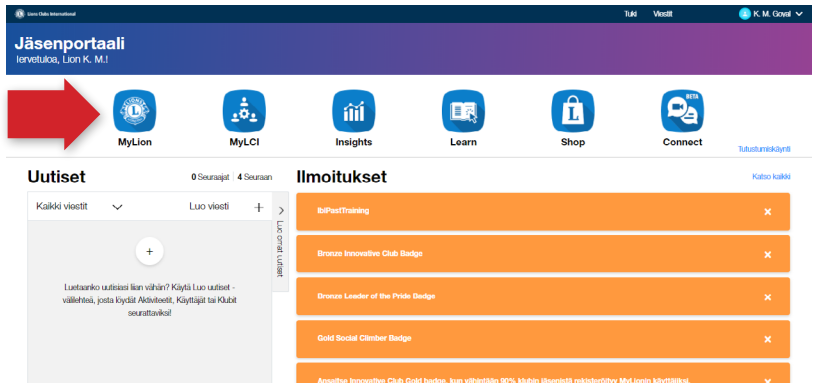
Lions Clubs International

Tuki Viestit K. M. Goval

Jäsenportaali
Tervetuloa, Lion K. M.!

MyLion MyLCI Insights Learn Shop BETA Connect

Tutustumiskäynti

Uutiset

0 Seuraajat | 4 Seuraan

Kaikki viestit Luo viesti +

+

Luetaanko uutisiasi liian vähän? Käytä Luo uutiset -välilehteä, josta löydät Aktiviteetit, Käyttäjät tai Klubit seurattaviksi!

Luo omat uutiset

Ilmoitukset

Katso kaikki

IblPastTraining

Bronze Innovative Club Badge

Bronze Leader of the Pride Badge

Gold Social Climber Badge

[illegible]